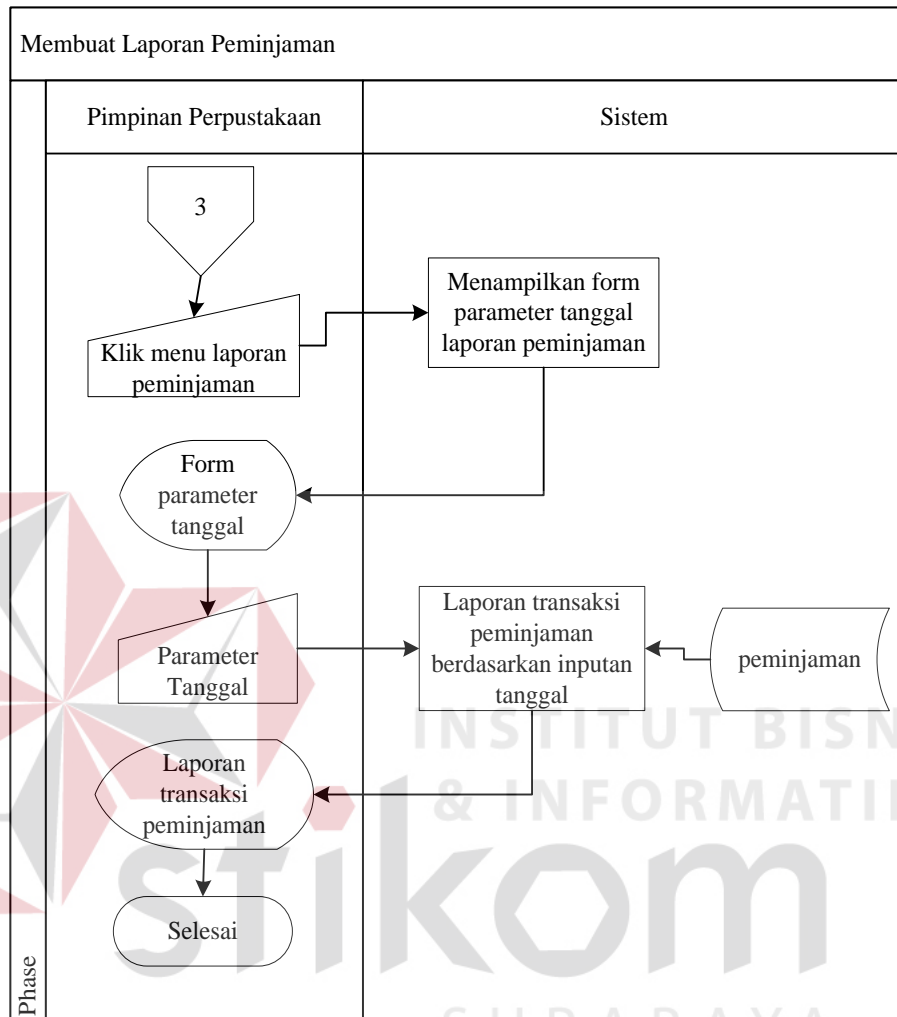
Membuat Laporan Peminjaman

Pimpinan Perpustakaan

Sistem

3

Klik menu laporan peminjaman

Menampilkan form parameter tanggal laporan peminjaman

Form parameter tanggal

Parameter Tanggal

Laporan transaksi peminjaman berdasarkan inputan tanggal

peminjaman

Laporan transaksi peminjaman

Selesai

Phase

INSTITUT BISN
& INFORMATI
stikom
SURABAYA